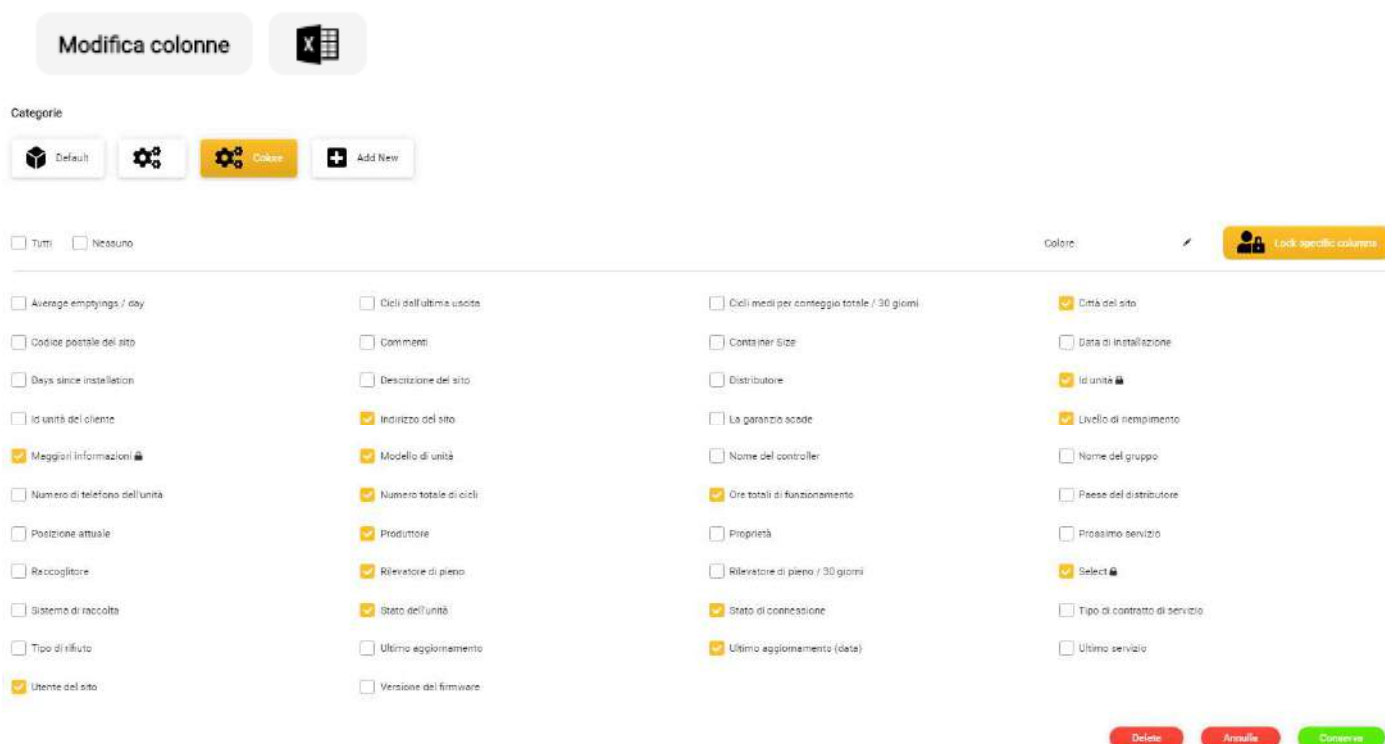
Modifica colonne

Categorie

Default

Colore

Add New

Tutti Nessuno

Colore

Lock specific columns

| | | | |
|---|---|---|---|
| Average emptyings / day | Cicli dall'ultima uscita | Cicli medi per conteggio totale / 30 giorni | Città del sito |
| Codice postale del sito | Commenti | Container Size | Data di installazione |
| Days since installation | Descrizione del sito | Distributore | Id unità |
| Id unità del cliente | Indirizzo del sito | La garanzia scade | Livello di riempimento |
| Maggiori informazioni | Modello di unità | Nome del controller | Nome del gruppo |
| Numero di telefono dell'unità | Numero totale di cicli | Ore totali di funzionamento | Paese del distributore |
| Posizione attuale | Produttore | Proprietà | Prossimo servizio |
| Raccoglitore | Rilevatore di pieno | Rilevatore di pieno / 30 giorni | Select |
| Sistema di raccolta | Stato dell'unità | Stato di connessione | Tipo di contratto di servizio |
| Tipo di rifiuto | Ultimo aggiornamento | Ultimo aggiornamento (data) | Ultimo servizio |
| Utente del sito | Versione del firmware | | |

Delete Annulla Conserva